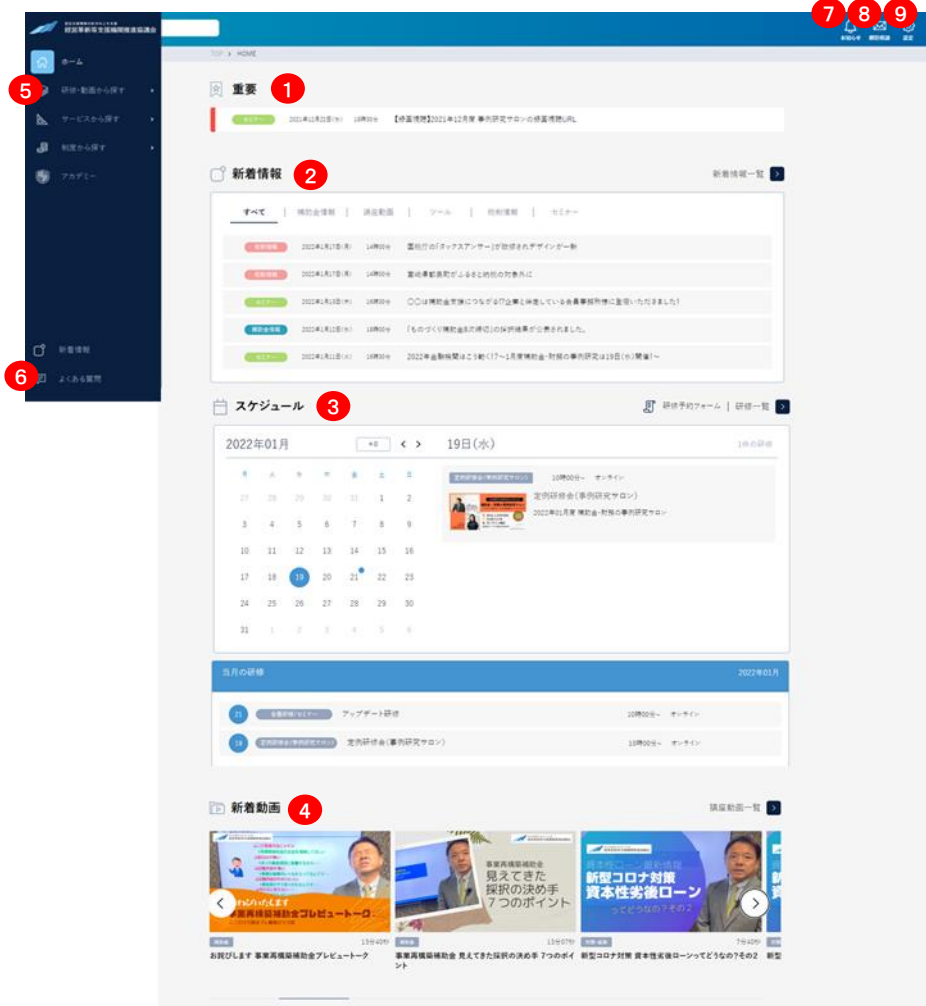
経営革新等支援機関推進協議会

ホーム
5 研修・動画から探す
サービスから探す
制度から探す
アカデミー

新着情報
6 よくある質問

7 8 9
お知らせ
個別相談
設定

TOP > HOME

重要 1
セミナー 2021年12月22日(水) 16時00分 【修正情報】2021年12月度 事例研究サロンの修正情報URL

新着情報 2
新着情報一覧
すべて | 補助金情報 | 講座動画 | ツール | 税制情報 | セミナー
税制情報 2022年1月17日(月) 14時00分 国税庁の「タックスアンサー」が改訂されデザインが一新
税制情報 2022年1月17日(月) 14時00分 軽油引取税がふるさと納税の対象外に
セミナー 2022年1月13日(木) 16時00分 ○○は補助金支援につながる!?企業と保有している会員事務所様に登壇いただきました!
補助金情報 2022年1月12日(水) 10時00分 「ものづくり補助金8次締切」の採択結果が公表されました。
セミナー 2022年1月11日(火) 16時00分 2022年金融機関はこう動く!?～1月度補助金・財務の事例研究は19日(水)開催!～

スケジュール 3
研修予約フォーム | 研修一覧
2022年01月 今日 < > 19日(水) 1件の研修
日 月 火 水 木 金 土
26 27 28 29 30 31 1
2 3 4 5 6 7 8
9 10 11 12 13 14 15
16 17 18 19 20 21 22
23 24 25 26 27 28 29
30 31 1 2 3 4 5
定例研修会(事例研究サロン) 10時00分～ オンライン
定例研修会(事例研究サロン)
2022年01月度 補助金・財務の事例研究サロン

当月の研修 2022年01月
21 会員研修/セミナー アップデート研修 10時00分～ オンライン
19 定例研修会(事例研究サロン) 定例研修会(事例研究サロン) 10時00分～ オンライン

新着動画 4
講座動画一覧
お詫びします 事業再構築補助金プレビュートーク
事業再構築補助金 見えてきた採択の決め手 7つのポイント
新型コロナ対策 資本性劣後ローン ってどうなの?その2
補助金 15分40秒 お詫びします 事業再構築補助金プレビュートーク
補助金 13分07秒 事業再構築補助金 見えてきた採択の決め手 7つのポイント
労務・融資 7分40秒 新型コロナ対策 資本性劣後ローンってどうなの?その2
新型